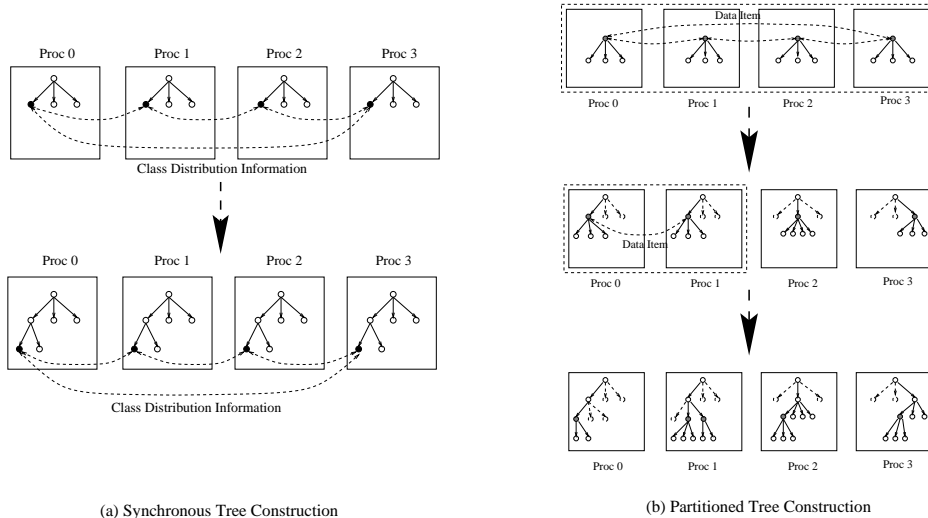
Proc 0
Proc 1
Proc 2
Proc 3

Class Distribution Information

Proc 0
Proc 1
Proc 2
Proc 3

Class Distribution Information

(a) Synchronous Tree Construction

Data Item

Proc 0
Proc 1
Proc 2
Proc 3

Data Item

Proc 0
Proc 1
Proc 2
Proc 3

Proc 0
Proc 1
Proc 2
Proc 3

(b) Partitioned Tree Construction